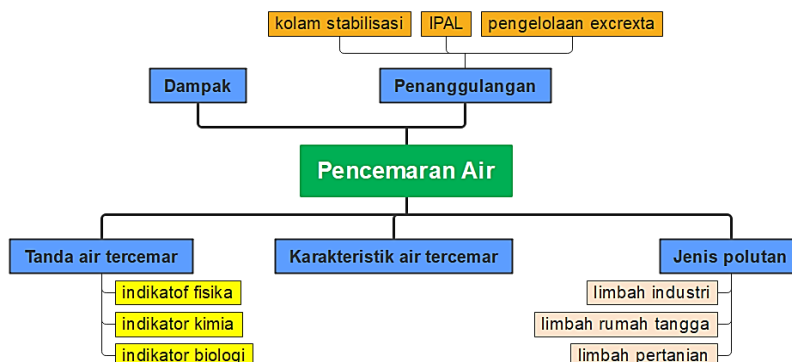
kolam stabilisasi
IPAL
pengelolaan excrexta

Dampak
Penanggulangan

Pencemaran Air

Tanda air tercemar
indikatof fisika
indikator kimia
indikator biologi

Karakteristik air tercemar

Jenis polutan
limbah industri
limbah rumah tangga
limbah pertanian